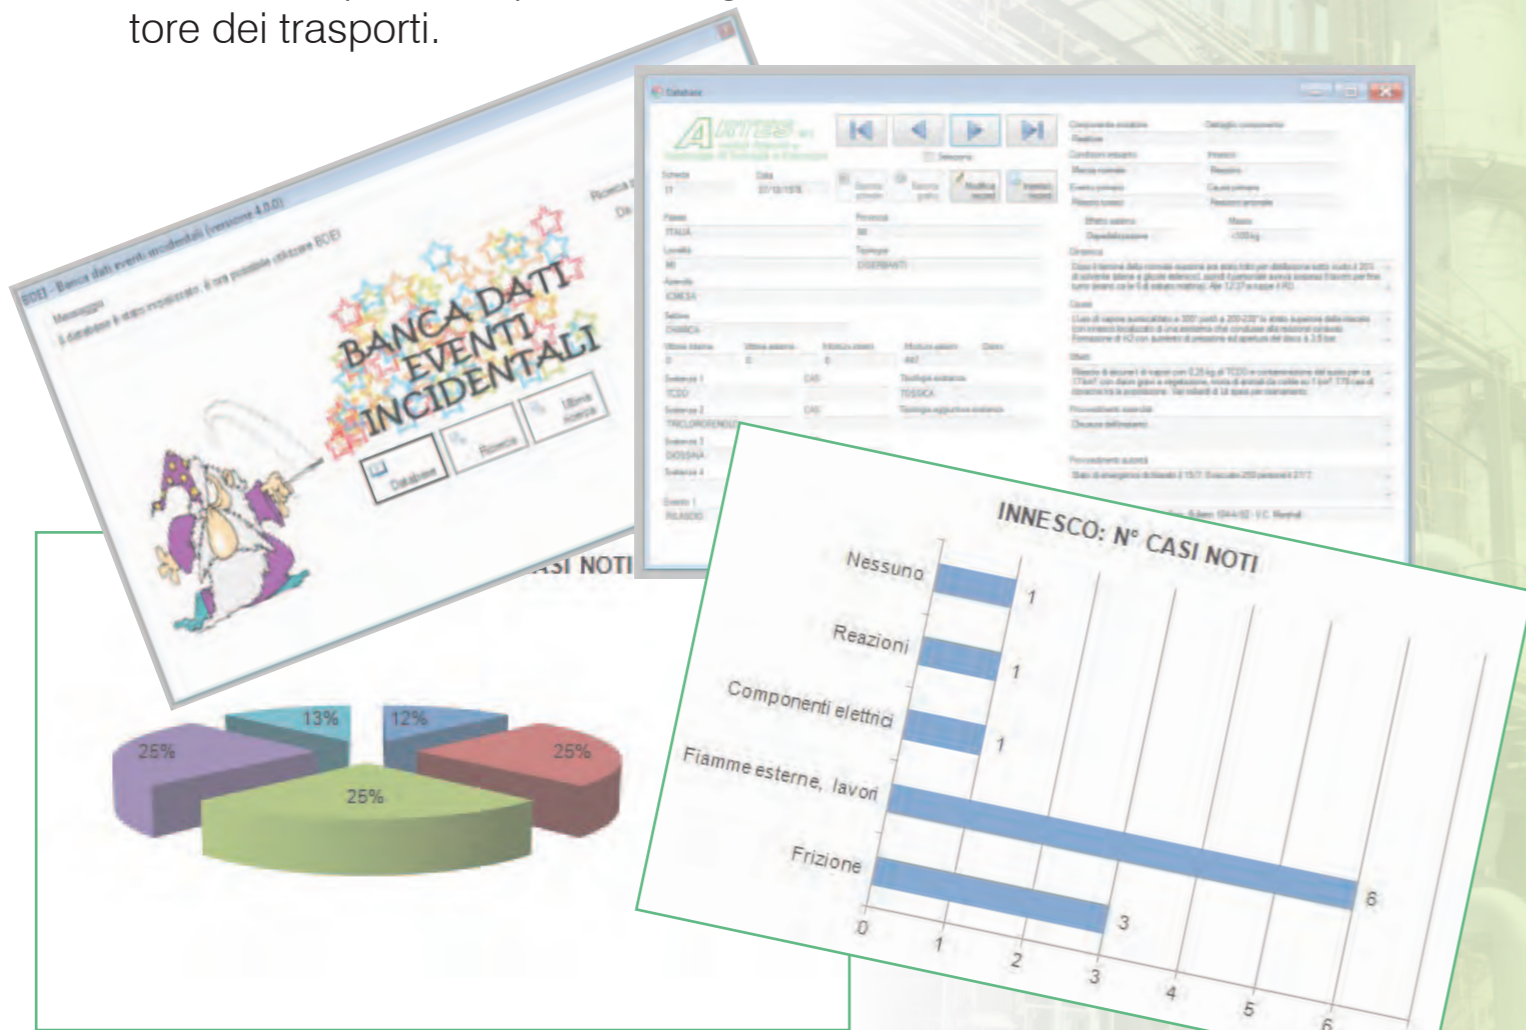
tore dei trasporti.

BDEI - Banca dati eventi incidentali (versione 4.0.0)

Messaggio

Il database è stato registrato, è ora possibile utilizzare BDEI

BANCA DATI EVENTI INCIDENTALI

Database

Ricerca

Ultima ricerca

Database

Scheda

17

Data

Paese

ITALIA

Località

Azienda

ICMESA

Settore

CHIMICA

Sostanza 1

TCDD

Sostanza 2

TRICLOROFENOLO

Sostanza 3

DIOSSINA

Sostanza 4

Evento 1

RILASCIO

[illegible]

CASI NOTI

13%

12%

25%

25%

25%

INNESCO: N° CASI NOTI

Nessuno

1

Reazioni

1

Componenti elettrici

1

Fiamme esterne, lavori

6

Frizione

3

0

1

2

3

4

5

6